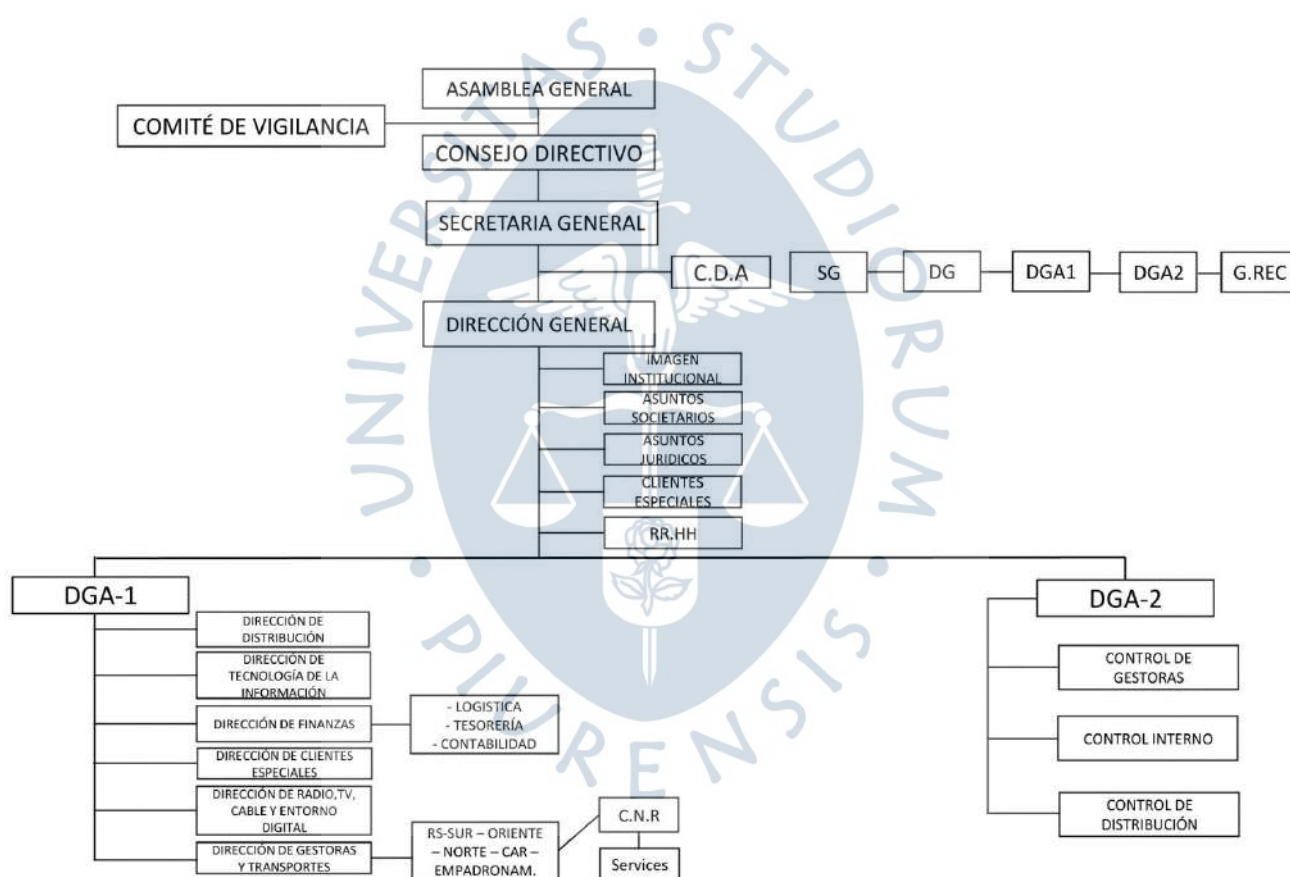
UNIVERSITAS STUDIORUM PIURENSIS

ASAMBLEA GENERAL

COMITÉ DE VIGILANCIA

CONSEJO DIRECTIVO

SECRETARIA GENERAL

C.D.A

SG

DG

DGA1

DGA2

G.REC

DIRECCIÓN GENERAL

IMAGEN INSTITUCIONAL

ASUNTOS SOCIETARIOS

ASUNTOS JURIDICOS

CLIENTES ESPECIALES

RR.HH

DGA-1

DIRECCIÓN DE DISTRIBUCIÓN

DIRECCIÓN DE TECNOLOGÍA DE LA INFORMACIÓN

DIRECCIÓN DE FINANZAS

- LOGISTICA
- TESORERÍA
- CONTABILIDAD

DIRECCIÓN DE CLIENTES ESPECIALES

DIRECCIÓN DE RADIO,TV, CABLE Y ENTORNO DIGITAL

DIRECCIÓN DE GESTORAS Y TRANSPORTES

RS-SUR – ORIENTE – NORTE – CAR – EMPADRONAM.

C.N.R

Services

DGA-2

CONTROL DE GESTORAS

CONTROL INTERNO

CONTROL DE DISTRIBUCIÓN